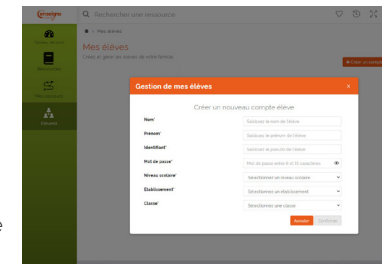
Q Rechercher une ressource

Mes élèves

Créer et gérer les élèves de votre famille

+ Créer un compte

Gestion de mes élèves

×

Créer un nouveau compte élève

Nom*

Saisissez le nom de l'élève

Prénom*

Saisissez le prénom de l'élève

Identifiant*

Saisissez le pseudo de l'élève

Mot de passe*

Mot de passe entre 8 et 16 caractères

Niveau scolaire*

Sélectionnez un niveau scolaire

Etablissement*

Sélectionnez un établissement

Classe*

Sélectionnez une classe

Annuler

Confirmer